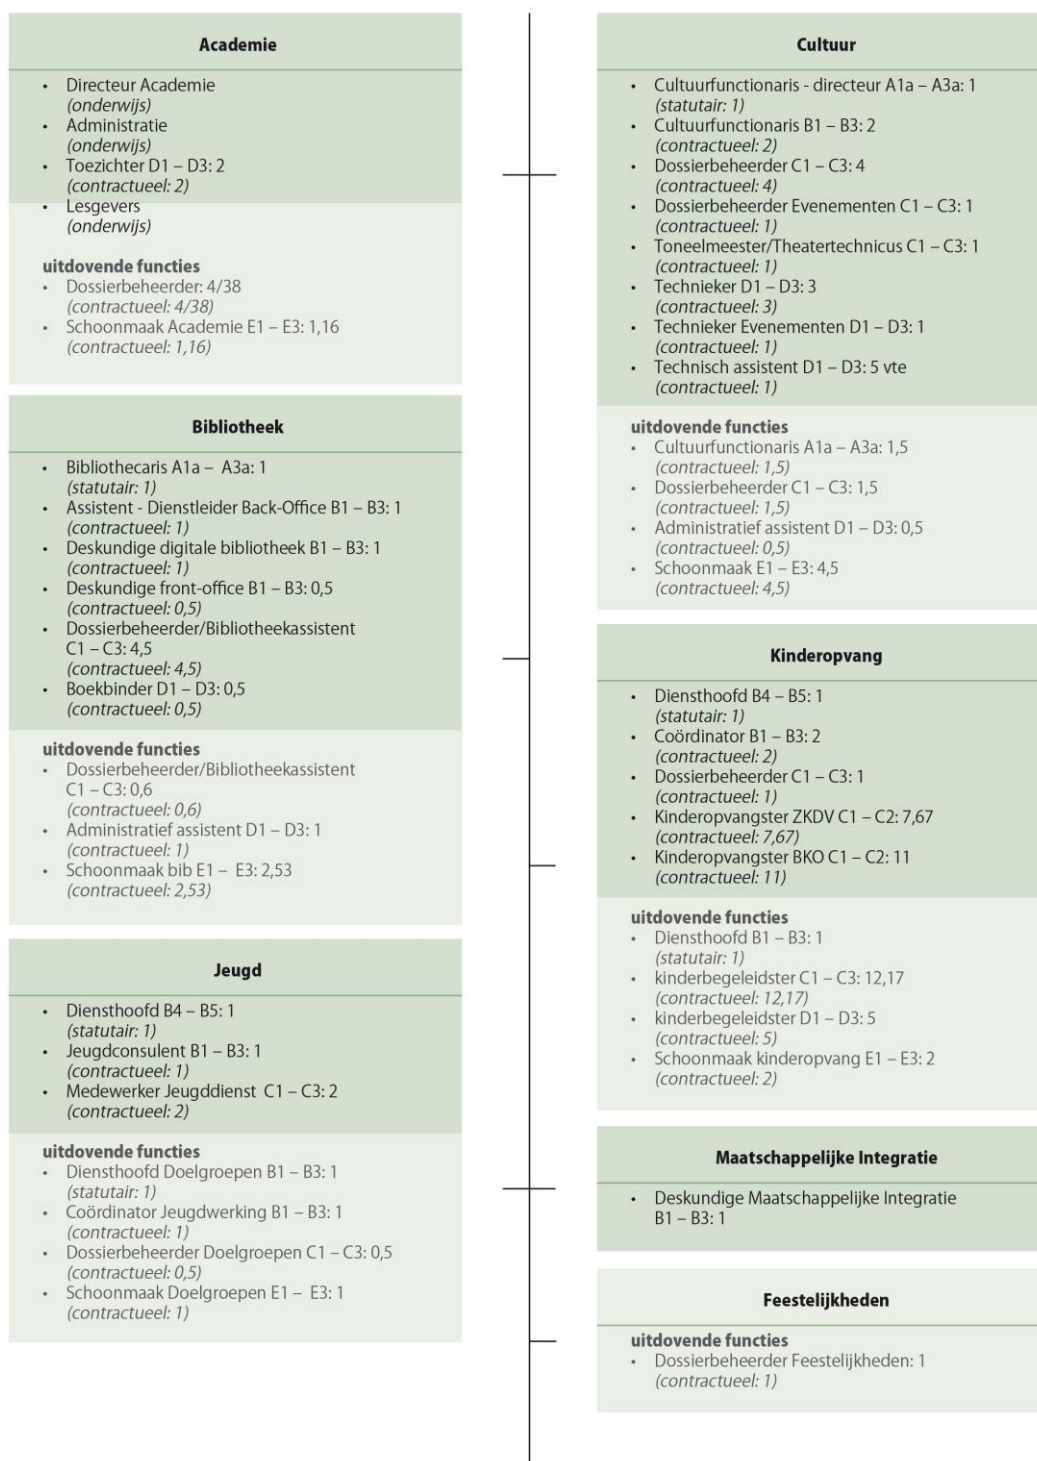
Academie

- Directeur Academie (onderwijs)
- Administratie (onderwijs)
- Toezichter D1 – D3: 2 (contractueel: 2)
- Lesgevers (onderwijs)

uitdovende functies
- Dossierbeheerder: 4/38 (contractueel: 4/38)
- Schoonmaak Academie E1 – E3: 1,16 (contractueel: 1,16)

Bibliotheek

- Bibliothecaris A1a – A3a: 1 (statutair: 1)
- Assistent - Dienstleider Back-Office B1 – B3: 1 (contractueel: 1)
- Deskundige digitale bibliotheek B1 – B3: 1 (contractueel: 1)
- Deskundige front-office B1 – B3: 0,5 (contractueel: 0,5)
- Dossierbeheerder/Bibliotheekassistent C1 – C3: 4,5 (contractueel: 4,5)
- Boekbinder D1 – D3: 0,5 (contractueel: 0,5)

uitdovende functies
- Dossierbeheerder/Bibliotheekassistent C1 – C3: 0,6 (contractueel: 0,6)
- Administratief assistent D1 – D3: 1 (contractueel: 1)
- Schoonmaak bib E1 – E3: 2,53 (contractueel: 2,53)

Jeugd

- Diensthoofd B4 – B5: 1 (statutair: 1)
- Jeugdconsulent B1 – B3: 1 (contractueel: 1)
- Medewerker Jeugddienst C1 – C3: 2 (contractueel: 2)

uitdovende functies
- Diensthoofd Doelgroepen B1 – B3: 1 (statutair: 1)
- Coördinator Jeugdwerking B1 – B3: 1 (contractueel: 1)
- Dossierbeheerder Doelgroepen C1 – C3: 0,5 (contractueel: 0,5)
- Schoonmaak Doelgroepen E1 – E3: 1 (contractueel: 1)

Cultuur

- Cultuurfunctionaris - directeur A1a – A3a: 1 (statutair: 1)
- Cultuurfunctionaris B1 – B3: 2 (contractueel: 2)
- Dossierbeheerder C1 – C3: 4 (contractueel: 4)
- Dossierbeheerder Evenementen C1 – C3: 1 (contractueel: 1)
- Toneelmeester/Theatertechnicus C1 – C3: 1 (contractueel: 1)
- Technieker D1 – D3: 3 (contractueel: 3)
- Technieker Evenementen D1 – D3: 1 (contractueel: 1)
- Technisch assistent D1 – D3: 5 vte (contractueel: 1)

uitdovende functies
- Cultuurfunctionaris A1a – A3a: 1,5 (contractueel: 1,5)
- Dossierbeheerder C1 – C3: 1,5 (contractueel: 1,5)
- Administratief assistent D1 – D3: 0,5 (contractueel: 0,5)
- Schoonmaak E1 – E3: 4,5 (contractueel: 4,5)

Kinderopvang

- Diensthoofd B4 – B5: 1 (statutair: 1)
- Coördinator B1 – B3: 2 (contractueel: 2)
- Dossierbeheerder C1 – C3: 1 (contractueel: 1)
- Kinderopvangster ZKDV C1 – C2: 7,67 (contractueel: 7,67)
- Kinderopvangster BKO C1 – C2: 11 (contractueel: 11)

uitdovende functies
- Diensthoofd B1 – B3: 1 (statutair: 1)
- kinderbegeleidster C1 – C3: 12,17 (contractueel: 12,17)
- kinderbegeleidster D1 – D3: 5 (contractueel: 5)
- Schoonmaak kinderopvang E1 – E3: 2 (contractueel: 2)

Maatschappelijke Integratie

- Deskundige Maatschappelijke Integratie B1 – B3: 1

Feestelijkheden

uitdovende functies
- Dossierbeheerder Feestelijkheden: 1 (contractueel: 1)